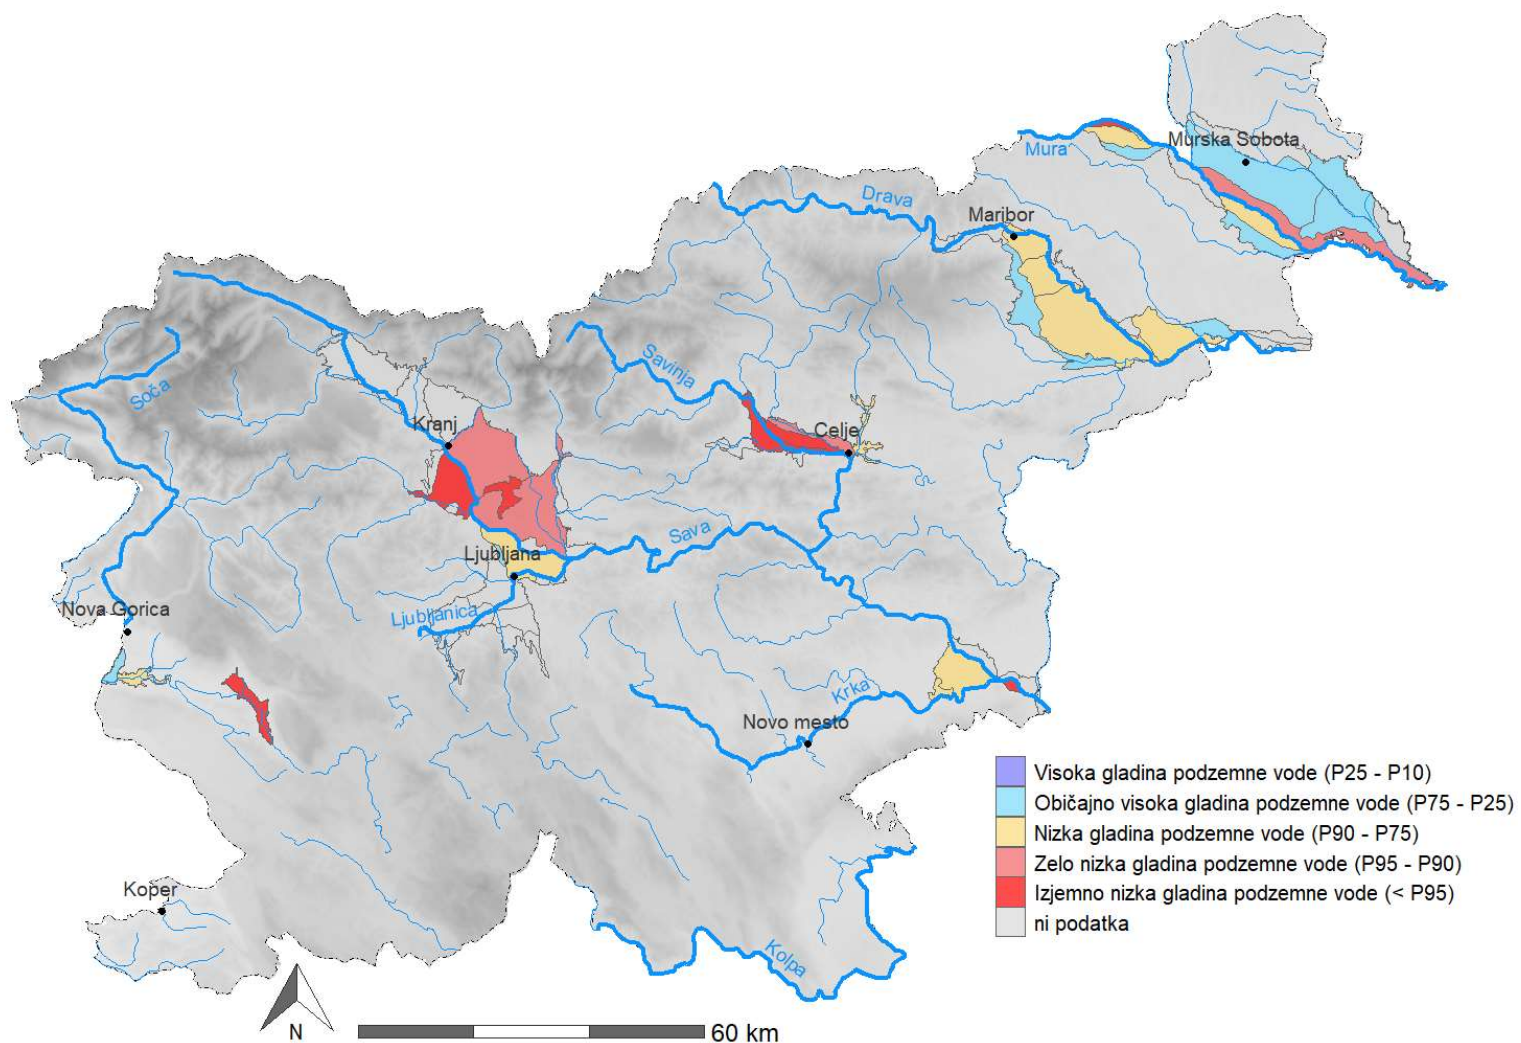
Murska Sobota
Mura
Drava
Maribor
Savinja
Soča
Kranj
Celje
Sava
Ljubljana
Ljubljanica
Nova Gorica
Krka
Novo mesto
Koper
Kolpa

Visoka gladina podzemne vode (P25 - P10)
Običajno visoka gladina podzemne vode (P75 - P25)
Nizka gladina podzemne vode (P90 - P75)
Zelo nizka gladina podzemne vode (P95 - P90)
Izjemno nizka gladina podzemne vode (< P95)
ni podatka

N
60 km